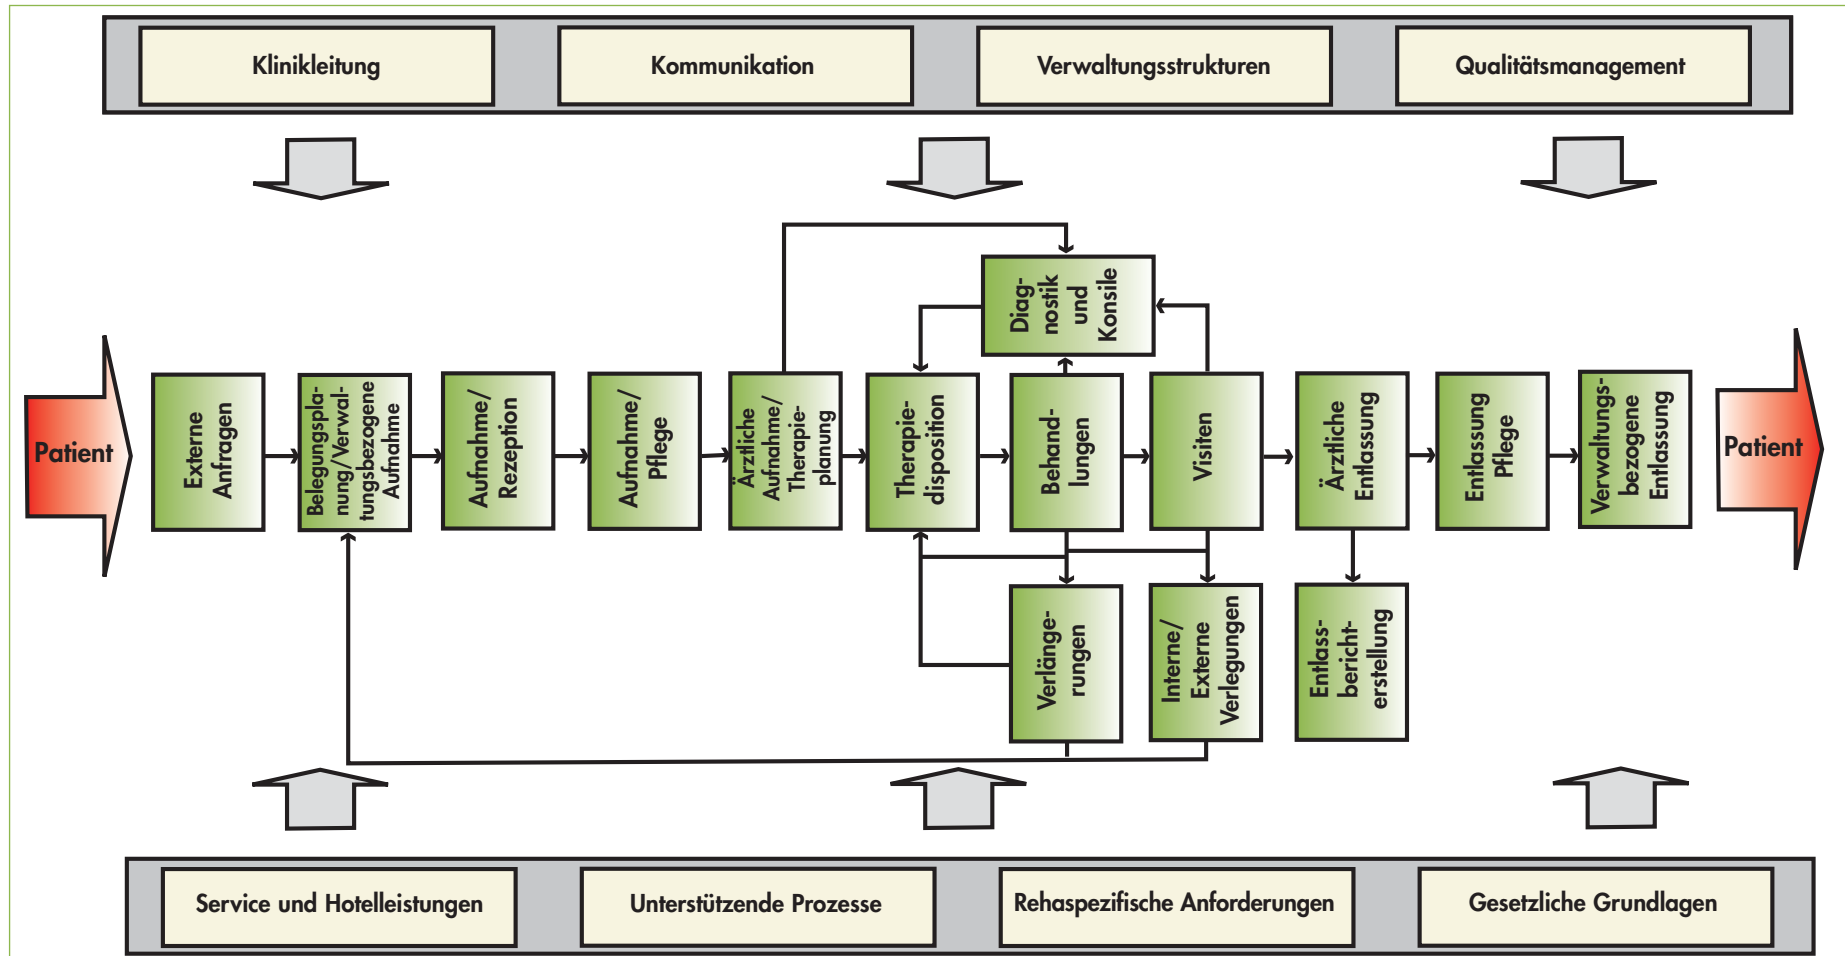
Klinikleitung

Kommunikation

Verwaltungsstrukturen

Qualitätsmanagement

Patient

Externe Anfragen

Belegungsplanung/Verwaltungsbezogene Aufnahme

Aufnahme/ Rezeption

Aufnahme/ Pflege

Ärztliche Aufnahme/ Therapieplanung

Therapiedisposition

Diagnostik und Konsile

Behandlungen

Visiten

Ärztliche Entlassung

Entlassung Pflege

Verwaltungsbezogene Entlassung

Patient

Verlängerungen

Interne/ Externe Verlegungen

Entlassberichterstellung

Service und Hotelleistungen

Unterstützende Prozesse

Rehaspezifische Anforderungen

Gesetzliche Grundlagen